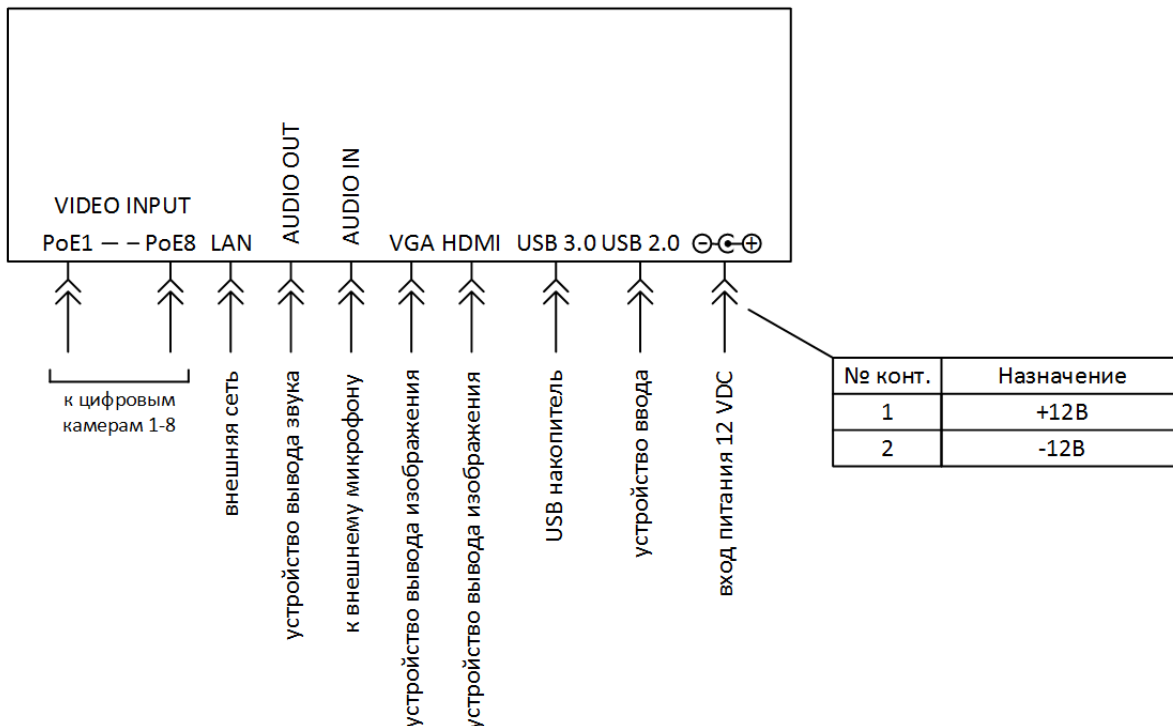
VIDEO INPUT
PoE1 — — PoE8 LAN AUDIO OUT AUDIO IN VGA HDMI USB 3.0 USB 2.0 ⊖-C-⊕

к цифровым камерам 1-8

внешняя сеть

устройство вывода звука

к внешнему микрофону

устройство вывода изображения

устройство вывода изображения

USB накопитель

устройство ввода

вход питания 12 VDC

| № конт. | Назначение |
|---|---|
| 1 | +12В |
| 2 | -12В |